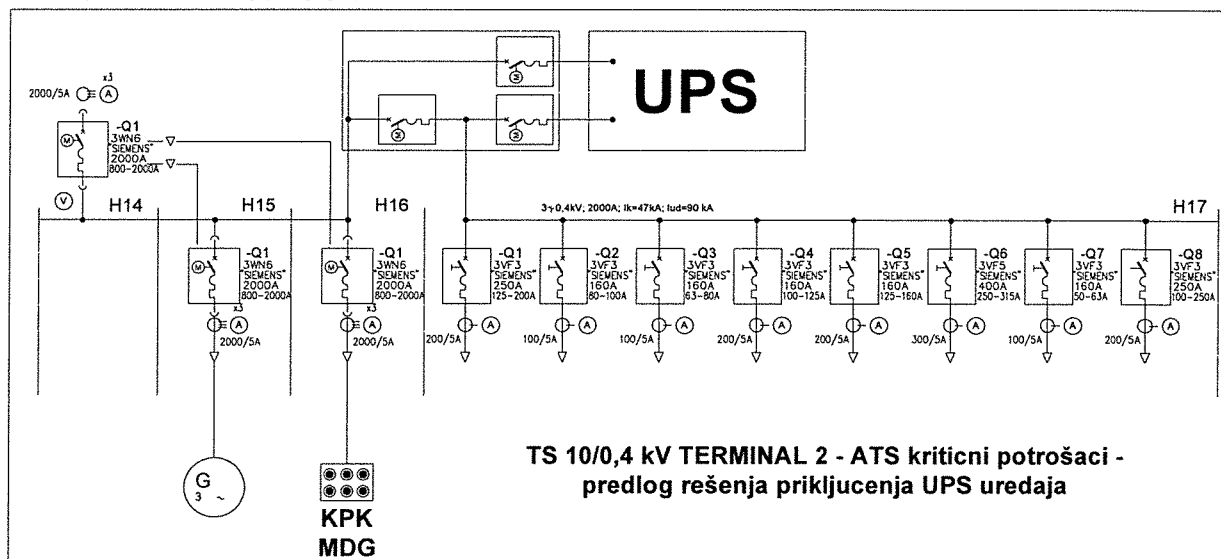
UPS

2000/5A
x3
A

-Q1
3WN6
"SIEMENS"
2000A
800-2000A

V
H14
H15
H16
H17

3~0,4kV; 2000A; Ik=47kA; Iud=90 kA

-Q1
3WN6
"SIEMENS"
2000A
800-2000A
x3
A
2000/5A

-Q1
3WN6
"SIEMENS"
2000A
800-2000A
x3
A
2000/5A

-Q1
3VF3
"SIEMENS"
250A
125-200A
A
200/5A

-Q2
3VF3
"SIEMENS"
160A
80-100A
A
100/5A

-Q3
3VF3
"SIEMENS"
160A
63-80A
A
100/5A

-Q4
3VF3
"SIEMENS"
160A
100-125A
A
200/5A

-Q5
3VF3
"SIEMENS"
160A
125-160A
A
200/5A

-Q6
3VF5
"SIEMENS"
400A
250-315A
A
300/5A

-Q7
3VF3
"SIEMENS"
160A
50-63A
A
100/5A

-Q8
3VF3
"SIEMENS"
250A
100-250A
A
200/5A

G
3 ~

KPK
MDG

TS 10/0,4 kV TERMINAL 2 - ATS kriticni potrošaci - predlog rešenja prikljucenja UPS uredaja